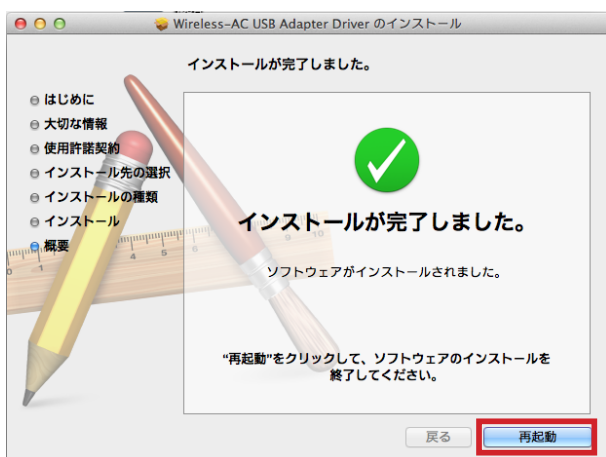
Wireless-AC USB Adapter Driver のインストール

インストールが完了しました。

はじめに
大切な情報
使用許諾契約
インストール先の選択
インストールの種類
インストール
概要

インストールが完了しました。

ソフトウェアがインストールされました。

"再起動"をクリックして、ソフトウェアのインストールを終了してください。

戻る
再起動